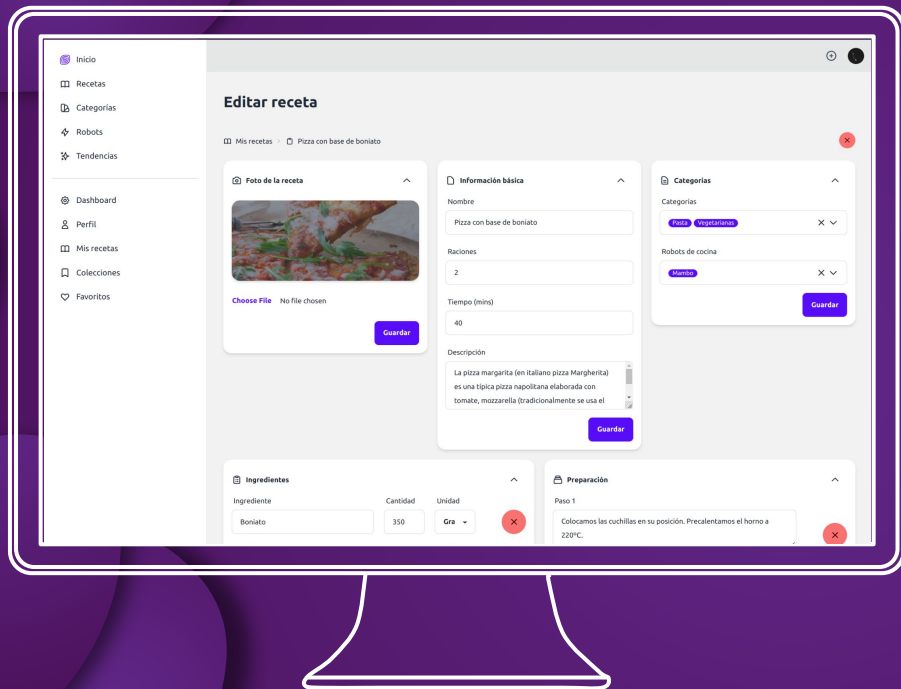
Inicio
Recetas
Categorías
Robots
Tendencias

Dashboard
Perfil
Mis recetas
Colecciones
Favoritos

Editar receta

Mis recetas > Pizza con base de boniato

Foto de la receta

Choose File No file chosen

Guardar

Información básica

Nombre
Pizza con base de boniato

Raciones
2

Tiempo (mins)
40

Descripción
La pizza margarita (en italiano pizza Margherita) es una típica pizza napolitana elaborada con tomate, mozzarella (tradicionalmente se usa el

Guardar

Categorías

Categorías
Pasta Vegetarianas

Robots de cocina
Mambo

Guardar

Ingredientes

Ingrediente
Boniato

Cantidad
350

Unidad
Gra

Preparación

Paso 1
Colocamos las cuchillas en su posición. Precalentamos el horno a 220ºC.